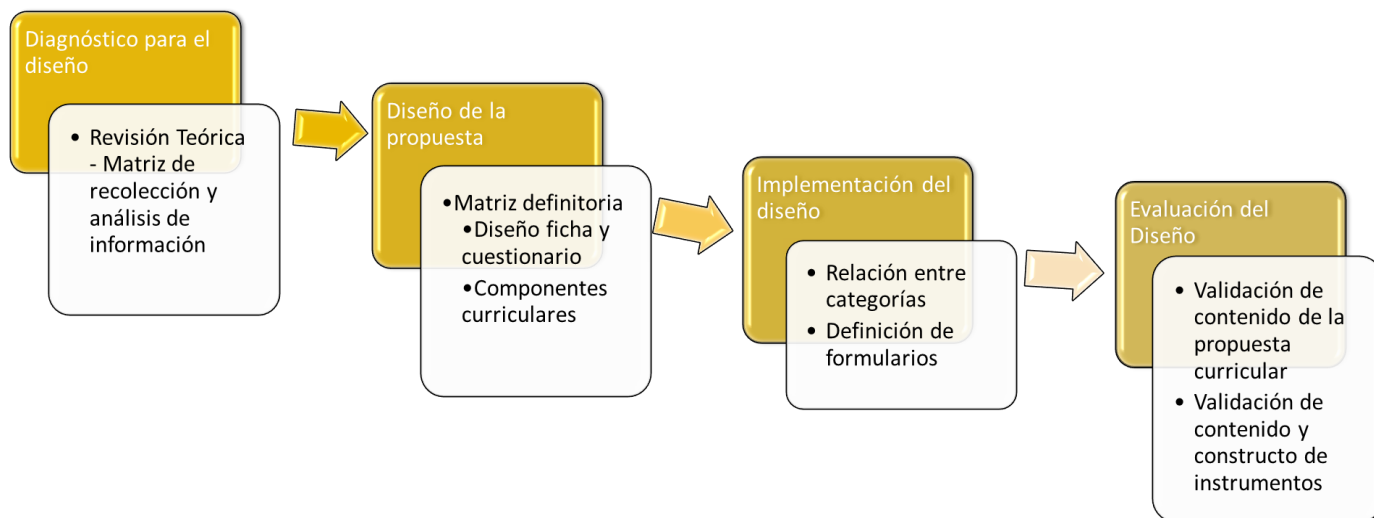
Diagnóstico para el diseño

• Revisión Teórica - Matriz de recolección y análisis de información

Diseño de la propuesta

•Matriz definitoria
•Diseño ficha y cuestionario
•Componentes curriculares

Implementación del diseño

• Relación entre categorías
• Definición de formularios

Evaluación del Diseño

• Validación de contenido de la propuesta curricular
• Validación de contenido y constructo de instrumentos